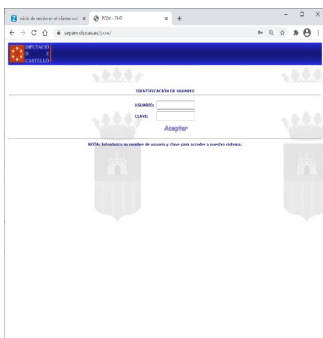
Inicio de sesión en el clásico ser ×
ECM - Dipcas ×
+
segam.dipcas.es/ecm/
DIPUTACIÓ
DE
CASTELLÓ
IDENTIFICACIÓN DE USUARIO
USUARIO:
CLAVE:
Aceptar
NOTA: Introduzca su nombre de usuario y clave para acceder a nuestro sistema.